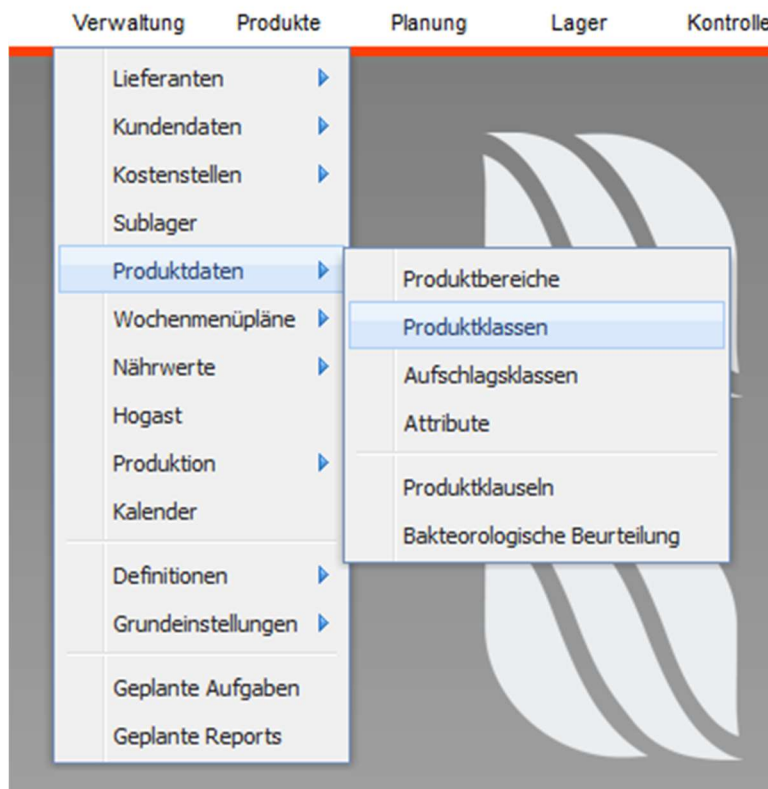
Verwaltung Produkte Planung Lager Kontrolle

Lieferanten
Kundendaten
Kostenstellen
Sublager
Produktdaten
Wochenmenüpläne
Nährwerte
Hogast
Produktion
Kalender
Definitionen
Grundeinstellungen
Geplante Aufgaben
Geplante Reports

Produktbereiche
Produktklassen
Aufschlagsklassen
Attribute
Produktklauseln
Bakteorologische Beurteilung